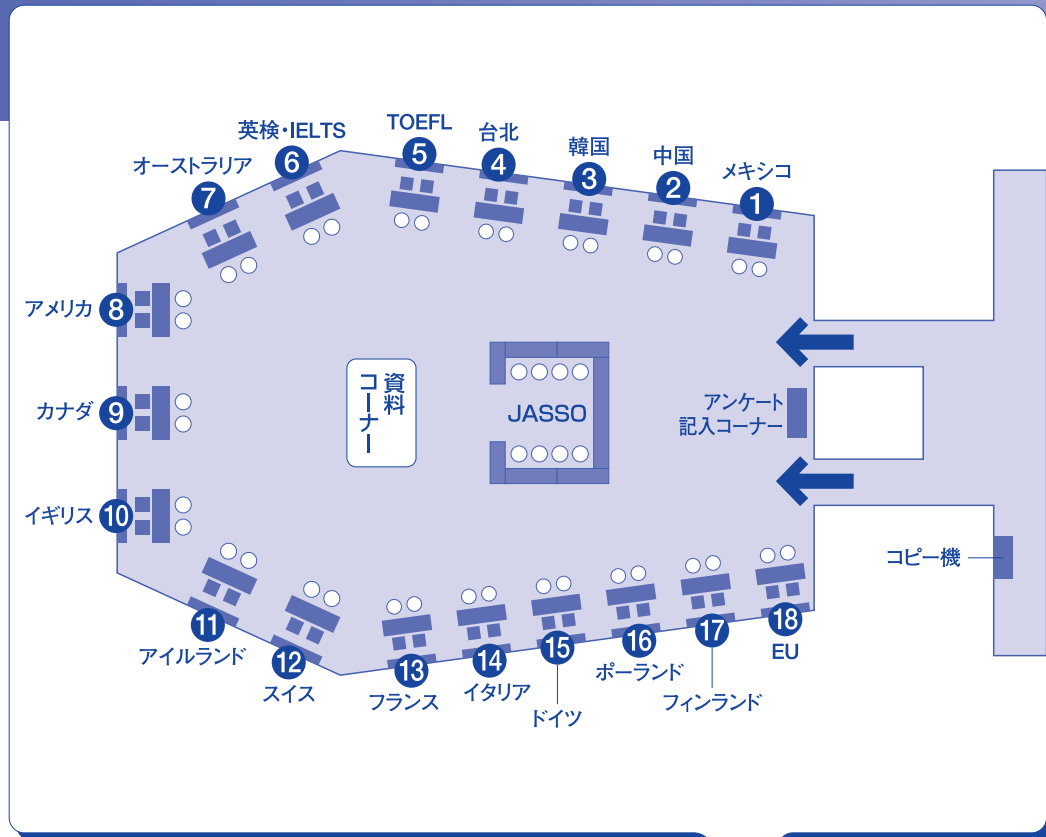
英検・IELTS
6
TOEFL
5
台北
4
韓国
3
中国
2
メキシコ
1
オーストラリア
7
アメリカ
8
資料コーナー
JASSO
アンケート記入コーナー
カナダ
9
イギリス
10
コピー機
11
アイルランド
12
スイス
13
フランス
14
イタリア
15
ドイツ
16
ポーランド
17
フィンランド
18
EU